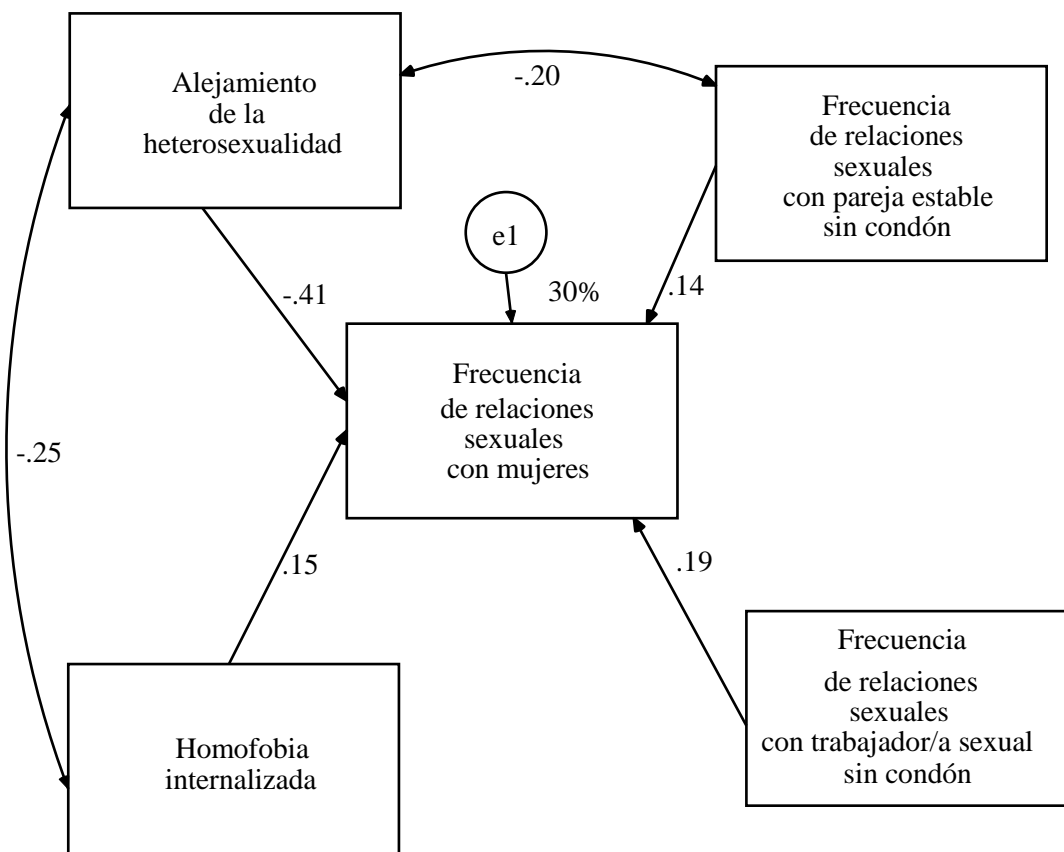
Alejamiento de la heterosexualidad

-.20

Frecuencia de relaciones sexuales con pareja estable sin condón

e1

30%

-.41

.14

Frecuencia de relaciones sexuales con mujeres

-.25

.15

.19

Frecuencia de relaciones sexuales con trabajador/a sexual sin condón

Homofobia internalizada